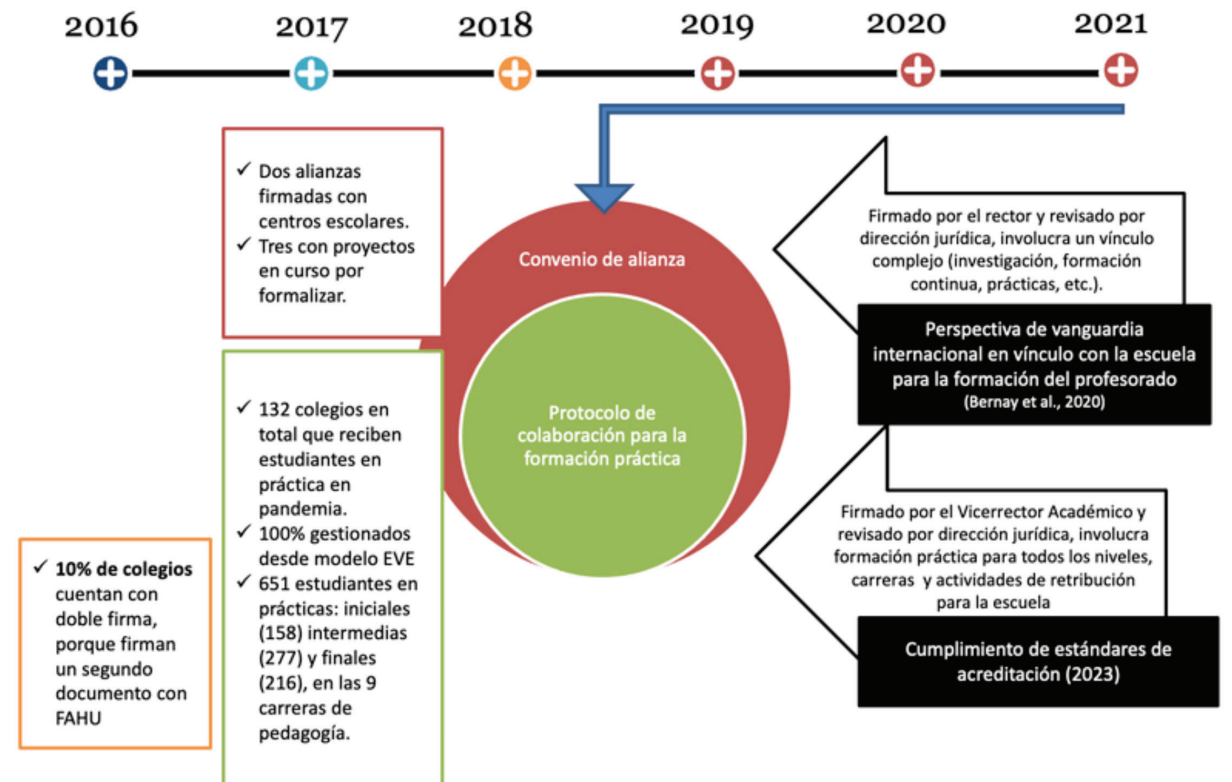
2016 2017 2018 2019 2020 2021

✓ Dos alianzas firmadas con centros escolares.
✓ Tres con proyectos en curso por formalizar.

Convenio de alianza

Protocolo de colaboración para la formación práctica

Firmado por el rector y revisado por dirección jurídica, involucra un vínculo complejo (investigación, formación continua, prácticas, etc.).

Perspectiva de vanguardia internacional en vínculo con la escuela para la formación del profesorado (Bernay et al., 2020)

✓ 132 colegios en total que reciben estudiantes en práctica en pandemia.
✓ 100% gestionados desde modelo EVE
✓ 651 estudiantes en prácticas: iniciales (158) intermedias (277) y finales (216), en las 9 carreras de pedagogía.

Firmado por el Vicerrector Académico y revisado por dirección jurídica, involucra formación práctica para todos los niveles, carreras y actividades de retribución para la escuela

Cumplimiento de estándares de acreditación (2023)

✓ 10% de colegios cuentan con doble firma, porque firman un segundo documento con FAHU